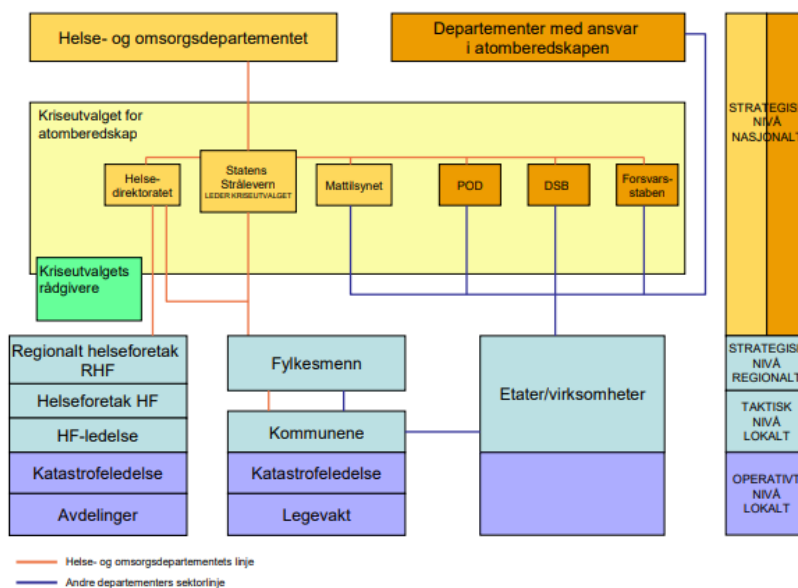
Helse- og omsorgsdepartementet

Departementer med ansvar i atomberedskapen

Kriseutvalget for atomberedskap

Helse-direktoratet

Statens Strålevern
LEDER KRISEUTVALGET

Mattilsynet

POD

DSB

Forsvars-staben

Kriseutvalgets rådgivere

Regionalt helseforetak RHF

Helseforetak HF

HF-ledelse

Katastrofeledelse

Avdelinger

Fylkesmenn

Kommunene

Katastrofeledelse

Legevakt

Etater/virksomheter

STRATEGIS NIVÅ NASJONALT

STRATEGIS NIVÅ REGIONALT

TAKTISK NIVÅ LOKALT

OPERATIVT NIVÅ LOKALT

Helse- og omsorgsdepartementets linje

Andre departementers sektorlinje